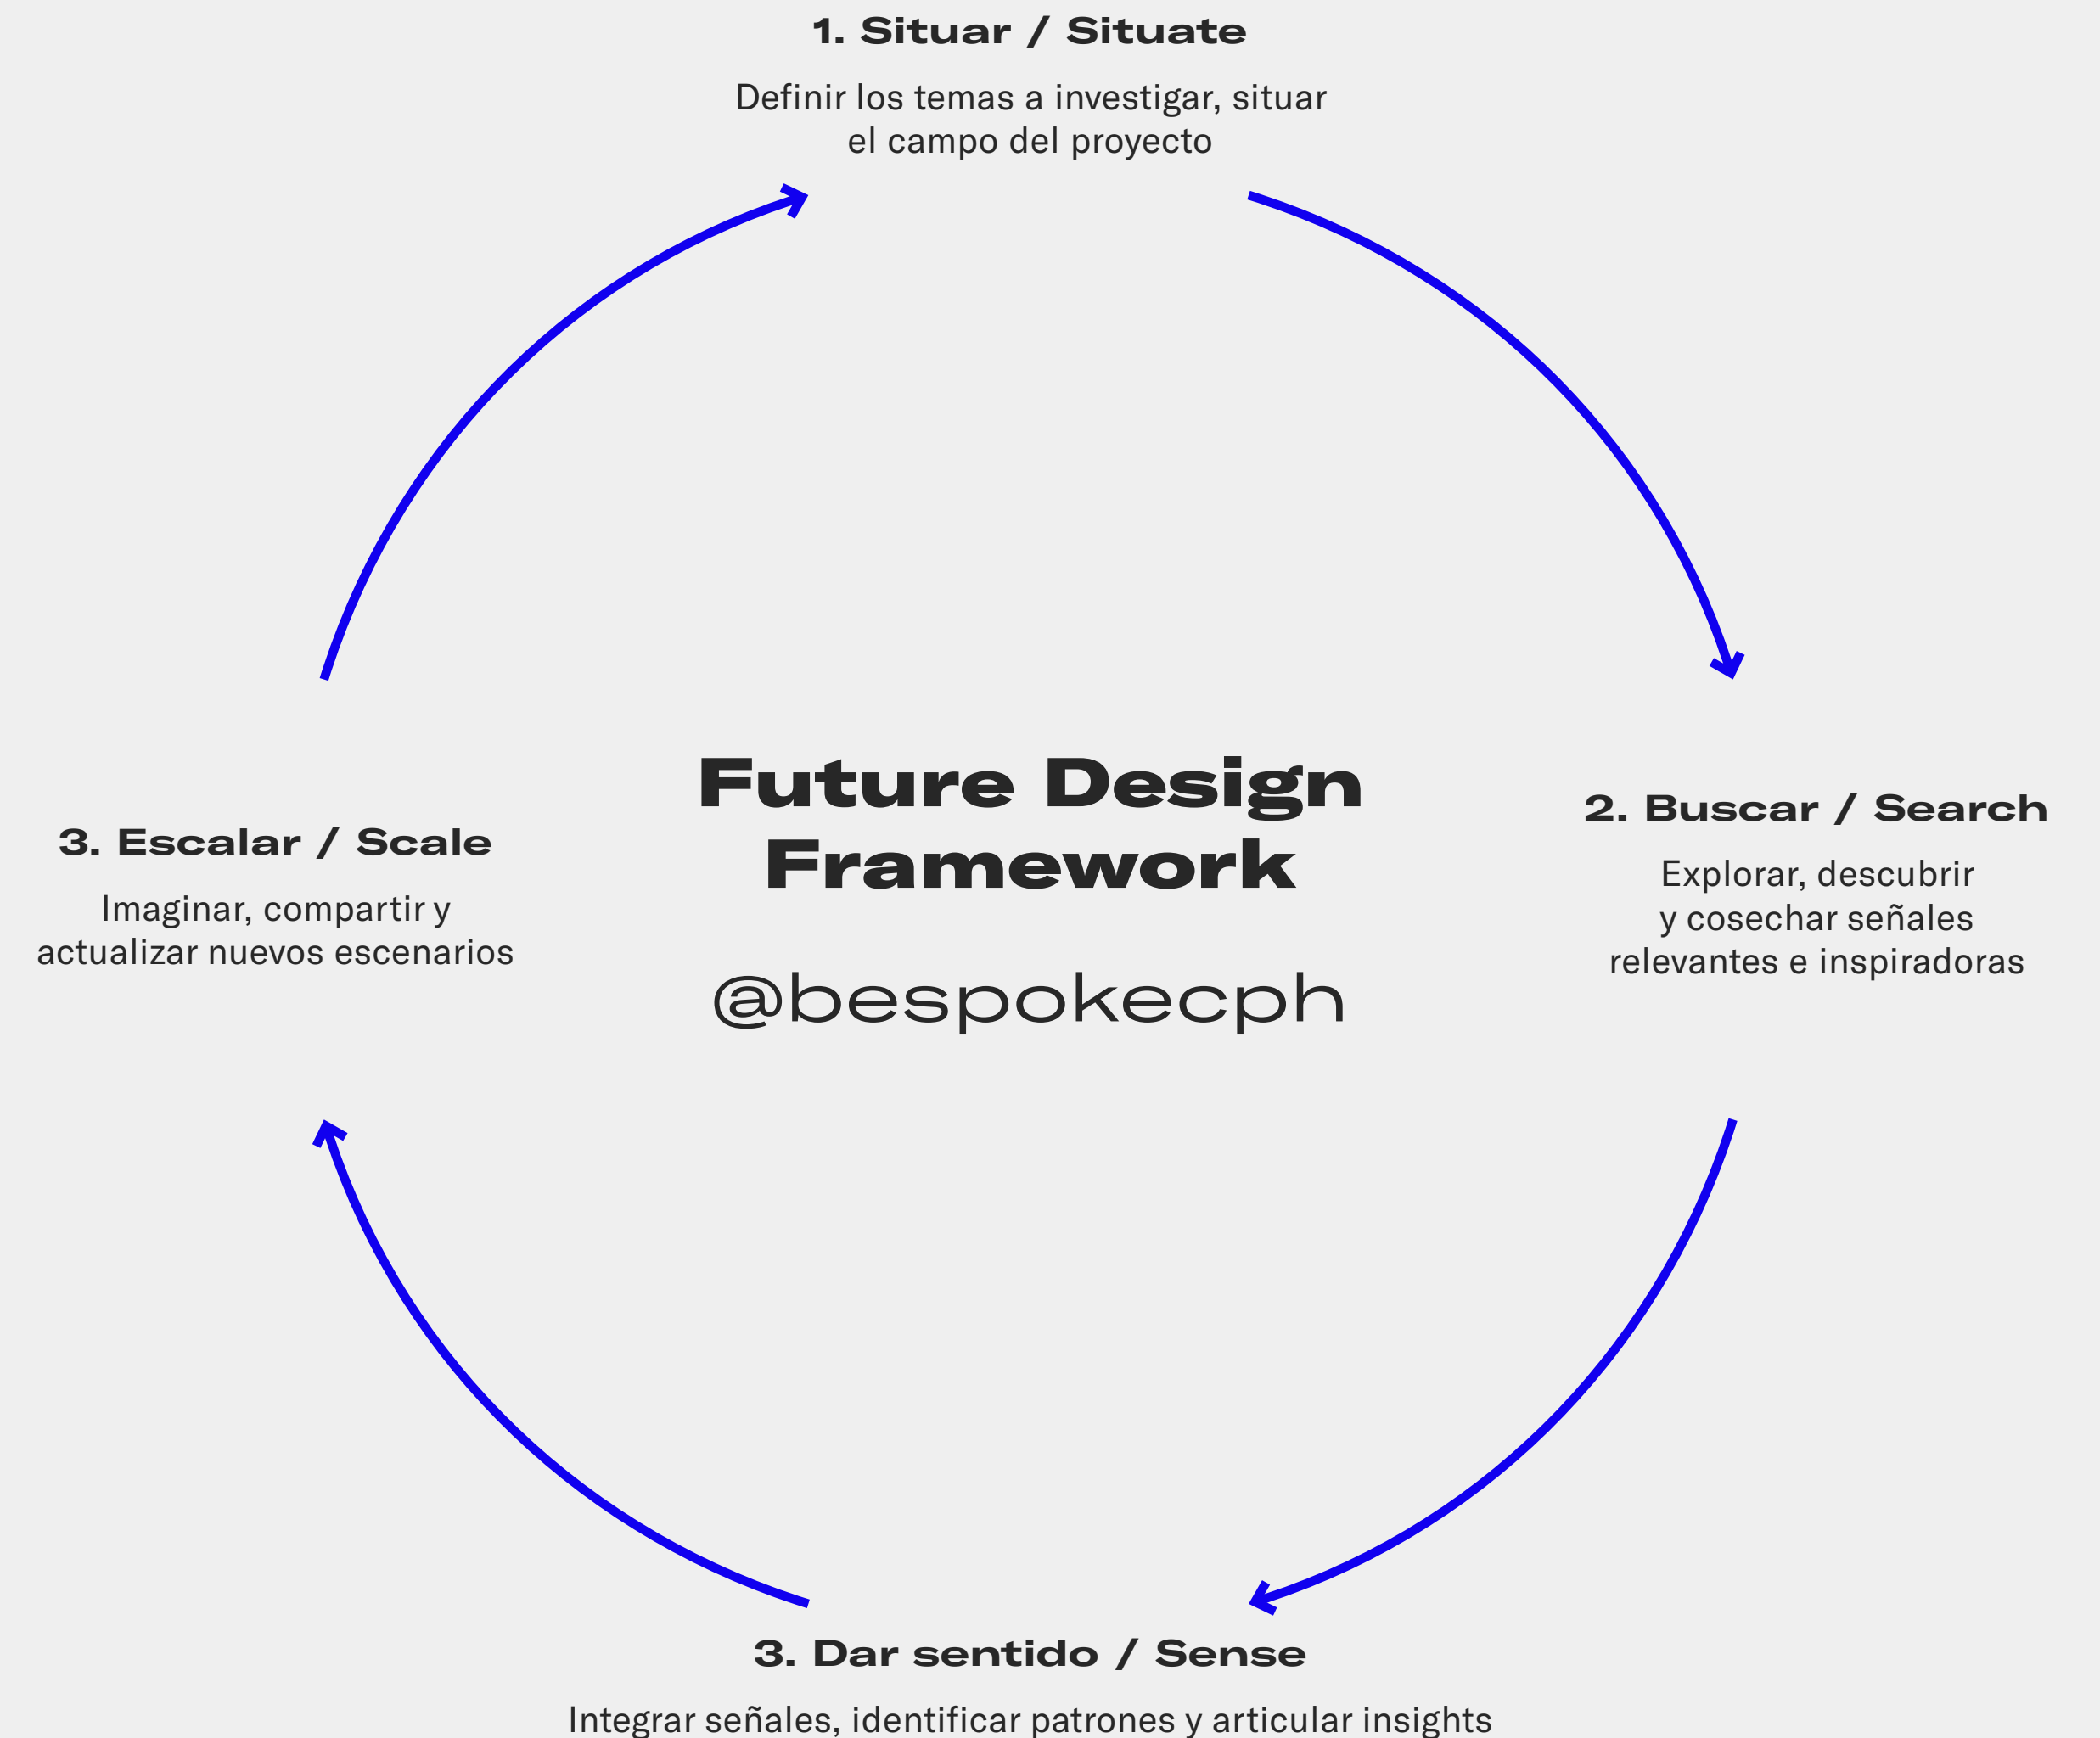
1. Situar / Situate

Definir los temas a investigar, situar el campo del proyecto

2. Buscar / Search

Explorar, descubrir y cosechar señales relevantes e inspiradoras

3. Dar sentido / Sense

Integrar señales, identificar patrones y articular insights

3. Escalar / Scale

Imaginar, compartir y actualizar nuevos escenarios

Future Design Framework

@bespokecph